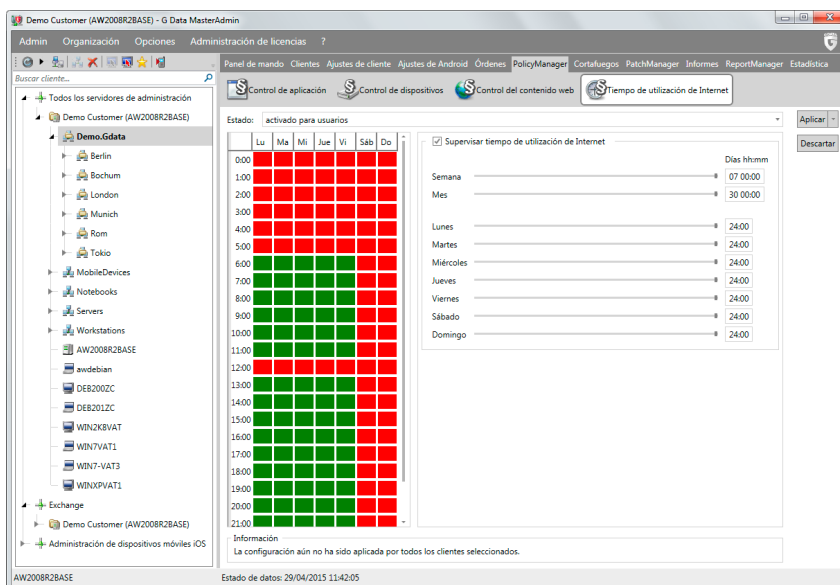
Demo Customer (AW2008R2BASE) - G Data MasterAdmin

Admin Organización Opciones Administración de licencias ?

Buscar cliente...

Todos los servidores de administración
Demo Customer (AW2008R2BASE)
Demo.Gdata
Berlin
Bochum
London
Munich
Rom
Tokio
MobileDevices
Notebooks
Servers
Workstations
AW2008R2BASE
awdebian
DEB200ZC
DEB201ZC
WIN2K8VAT
WIN7VAT1
WIN7-VAT3
WINXPVAT1
Exchange
Demo Customer (AW2008R2BASE)
Administración de dispositivos móviles iOS

Panel de mando Clientes Ajustes de cliente Ajustes de Android Órdenes PolicyManager Cortafuegos PatchManager Informes ReportManager Estadística

Control de aplicación Control de dispositivos Control del contenido web Tiempo de utilización de Internet

Estado: activado para usuarios

Aplicar
Descartar

| | Lu | Ma | Mi | Jue | Vi | Sáb | Do |
|---|---|---|---|---|---|---|---|
| 0:00 | | | | | | | |
| 1:00 | | | | | | | |
| 2:00 | | | | | | | |
| 3:00 | | | | | | | |
| 4:00 | | | | | | | |
| 5:00 | | | | | | | |
| 6:00 | | | | | | | |
| 7:00 | | | | | | | |
| 8:00 | | | | | | | |
| 9:00 | | | | | | | |
| 10:00 | | | | | | | |
| 11:00 | | | | | | | |
| 12:00 | | | | | | | |
| 13:00 | | | | | | | |
| 14:00 | | | | | | | |
| 15:00 | | | | | | | |
| 16:00 | | | | | | | |
| 17:00 | | | | | | | |
| 18:00 | | | | | | | |
| 19:00 | | | | | | | |
| 20:00 | | | | | | | |
| 21:00 | | | | | | | |

Supervisar tiempo de utilización de Internet

Días hh:mm
Semana 07 00:00
Mes 30 00:00

Lunes 24:00
Martes 24:00
Miércoles 24:00
Jueves 24:00
Viernes 24:00
Sábado 24:00
Domingo 24:00

Información
La configuración aún no ha sido aplicada por todos los clientes seleccionados.

AW2008R2BASE
Estado de datos: 29/04/2015 11:42:05